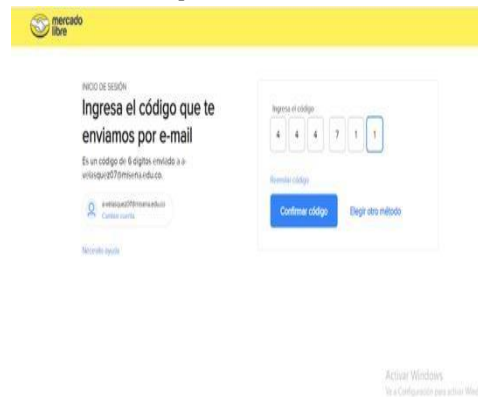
mercado libre

INICIO DE SESIÓN

Ingresa el código que te enviamos por e-mail

Es un código de 6 dígitos enviado a a-velasquez07@misena.edu.co.

a-velasquez07@misena.edu.co
Cambiar cuenta

Necesito ayuda

Ingresa el código

4 4 4 7 1 1

Reenviar código

Confirmar código

Elegir otro método

Activar Windows
Ve a Configuración para activar Windows.